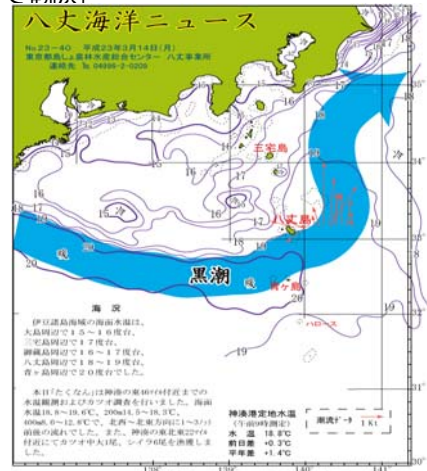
八丈海洋ニュース

No.23−40 平成23年3月14日(月)
東京都島しょ農林水産総合センター 八丈事業所
連絡先 ☎ 04996-2-0209

三宅島
八丈島
青ヶ島
黒潮
冷
暖
冷
暖
暖
ハロース

16
17
15
16
16
17
18
17
16
15
17
18
20
19
19
20
19
18
19
19
34°
33°
32°
31°

海況
伊豆諸島海域の海面水温は、大島周辺で15〜16度台、三宅島周辺で17度台、御蔵島周辺で16〜17度台、八丈島周辺で18〜19度台、青ヶ島周辺で20度台でした。

本日「たくなん」は神津の東46マイル付近までの水温観測およびカツオ調査を行いました。海面水温18.8〜19.6℃、200m14.5〜19.3℃、400m5.0〜12.5℃で、北西〜北東方向に1〜3ノット前後の流れでした。また、神津の東北東22マイル付近にてカツオ中1尾、シイラ6尾を漁獲しました。

神湊港定地水温
(午前9時測定)
水温 18.8℃
前日差 +0.3℃
平年差 +1.4℃

潮流(ノット)
1.8

130° 139° 140° 141°